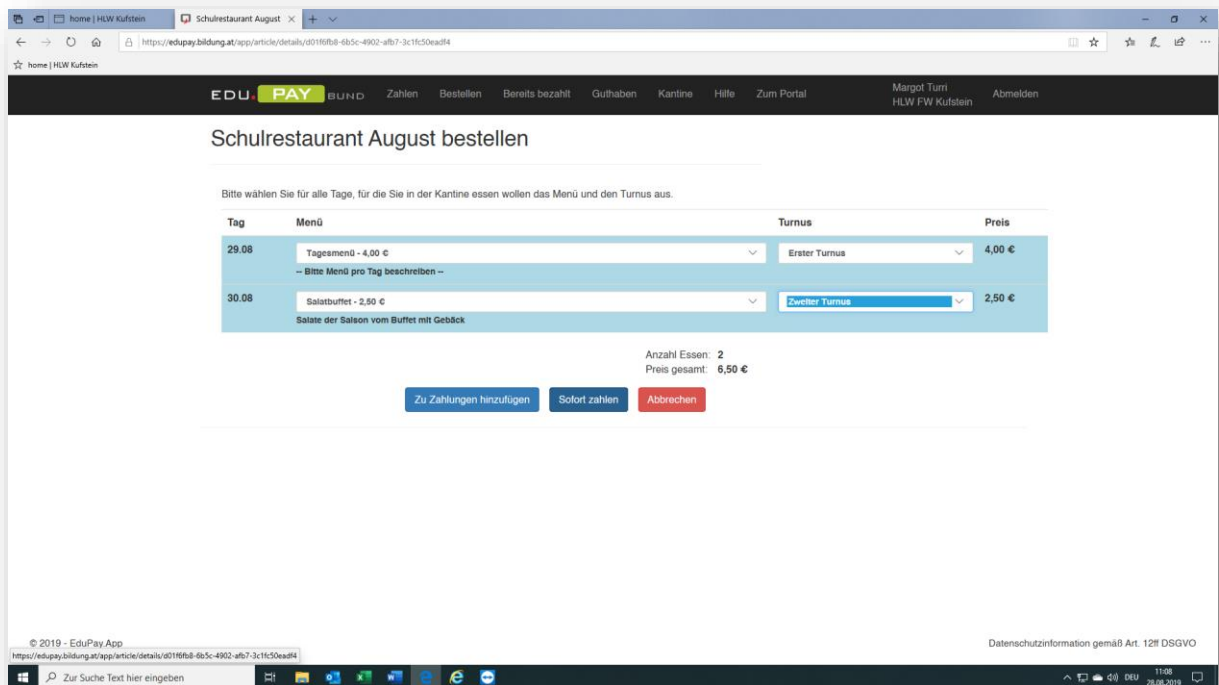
home | HLW Kufstein
Schulrestaurant August
https://edupay.bildung.at/app/article/details/d01f6fb8-6b5c-4902-afb7-3c1fc50eadf4
home | HLW Kufstein

EDU PAY BUND Zahlen Bestellen Bereits bezahlt Guthaben Kantine Hilfe Zum Portal Margot Turri HLW FW Kufstein Abmelden

Schulrestaurant August bestellen

Bitte wählen Sie für alle Tage, für die Sie in der Kantine essen wollen das Menü und den Turnus aus.

| Tag | Menü | Turnus | Preis |
|---|---|---|---|
| 29.08 | Tagesmenü - 4,00 € -- Bitte Menü pro Tag beschreiben -- | Erster Turnus | 4,00 € |
| 30.08 | Salatbuffet - 2,50 € Salate der Saison vom Buffet mit Gebäck | Zweiter Turnus | 2,50 € |

Anzahl Essen: 2
Preis gesamt: 6,50 €

Zu Zahlungen hinzufügen Sofort zahlen Abbrechen

© 2019 - EduPay.App
Datenschutzinformation gemäß Art. 12ff DSGVO
https://edupay.bildung.at/app/article/details/d01f6fb8-6b5c-4902-afb7-3c1fc50eadf4

Zur Suche Text hier eingeben
DEU 11:08 28.08.2019